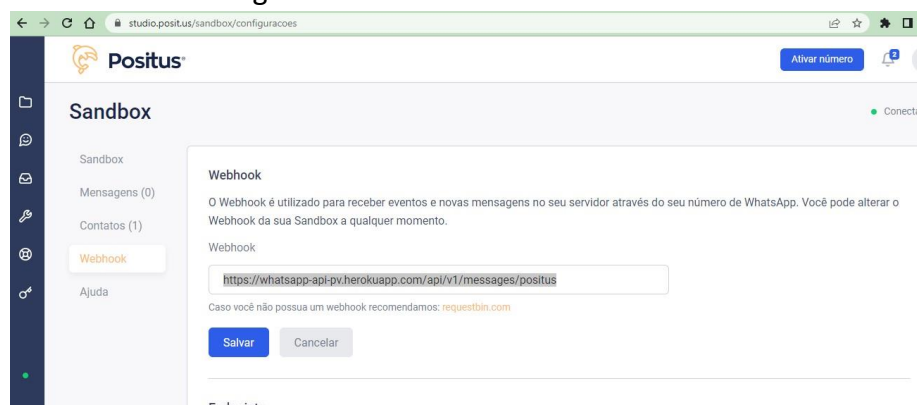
studio.posit.us/sandbox/configuracoes

Positus

Ativar número

2

Sandbox

Conecta

Sandbox

Mensagens (0)

Contatos (1)

Webhook

Ajuda

Webhook

O Webhook é utilizado para receber eventos e novas mensagens no seu servidor através do seu número de WhatsApp. Você pode alterar o Webhook da sua Sandbox a qualquer momento.

Webhook

https://whatsapp-api-pv.herokuapp.com/api/v1/messages/positus

Caso você não possua um webhook recomendamos: requestbin.com

Salvar

Cancelar